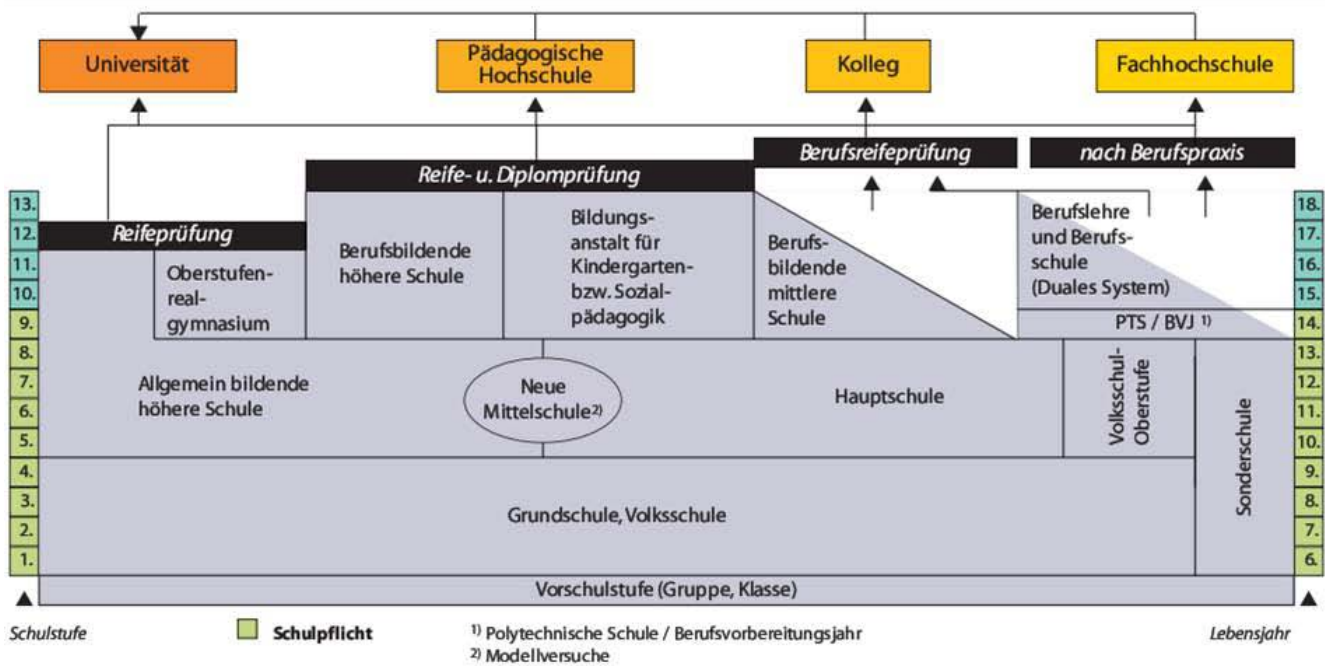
Universität

Pädagogische Hochschule

Kolleg

Fachhochschule

Berufsreifeprüfung

nach Berufspraxis

Reife- u. Diplomprüfung

Reifeprüfung

13.
12.
11.
10.
9.
8.
7.
6.
5.
4.
3.
2.
1.

Oberstufenrealgymnasium

Berufsbildende höhere Schule

Bildungsanstalt für Kindergartenbzw. Sozialpädagogik

Berufsbildende mittlere Schule

Berufslehre und Berufsschule (Duales System)

PTS / BVJ $^{1)}$

18.
17.
16.
15.
14.
13.
12.
11.
10.
9.
8.
7.
6.

Allgemein bildende höhere Schule

Neue Mittelschule$^{2)}$

Hauptschule

Volksschul-Oberstufe

Sonderschule

Grundschule, Volksschule

Vorschulstufe (Gruppe, Klasse)

Schulstufe

Schulpflicht

$^{1)}$ Polytechnische Schule / Berufsvorbereitungsjahr
$^{2)}$ Modellversuche

Lebensjahr